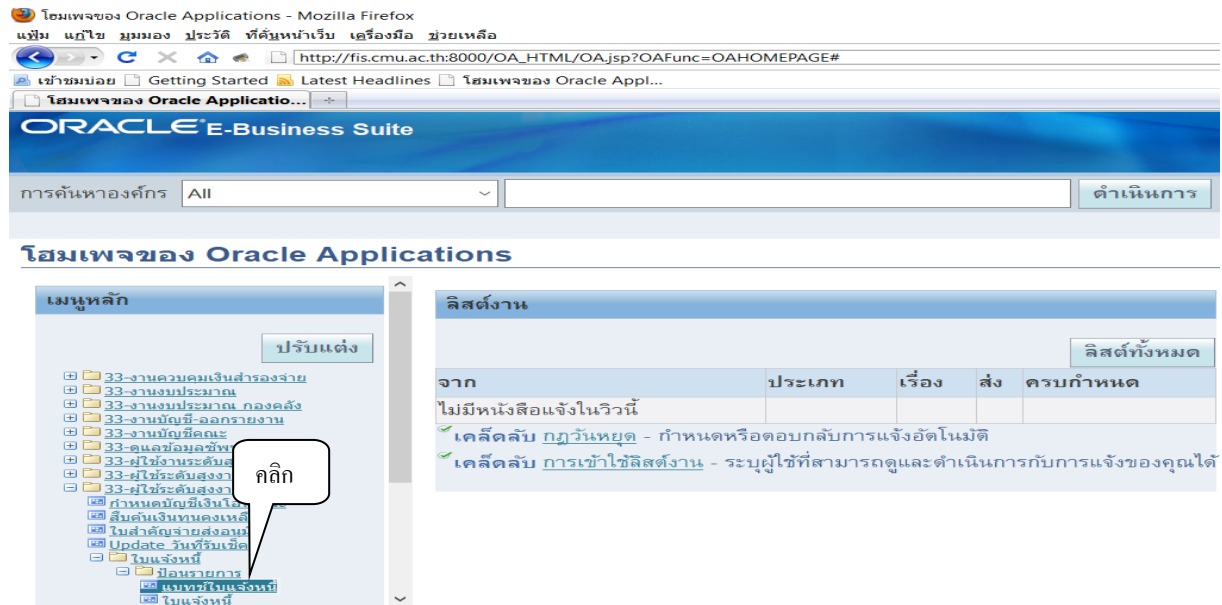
โฮมเพจของ Oracle Applications - Mozilla Firefox
แฟ้ม แก้ไข มุมมอง ประวัติ ที่คั่นหน้าเว็บ เครื่องมือ ช่วยเหลือ
http://fis.cmu.ac.th:8000/OA_HTML/OA.jsp?OAFunc=OAHOMEPAGE#
เข้าชมบ่อย Getting Started Latest Headlines โฮมเพจของ Oracle Appl...
โฮมเพจของ Oracle Applicatio...
ORACLE E-Business Suite
การค้นหาองค์กร All
ดำเนินการ
โฮมเพจของ Oracle Applications
เมนูหลัก
ปรับแต่ง
33-งานควบคุมเงินสำรองจ่าย
33-งานงบประมาณ
33-งานงบประมาณ กองคลัง
33-งานบัญชี-ออกรายงาน
33-งานบัญชีคณะ
33-ดูแลข้อมูลชีพ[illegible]
33-ผู้ใช้งานระดับ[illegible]
33-ผู้ใช้ระดับสูง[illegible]
33-ผู้ใช้ระดับสูง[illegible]
กำหนดบัญชีเงินโอ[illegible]
สืบค้นเงินทุนคงเหลื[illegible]
ใบสำคัญจ่ายส่งอนุ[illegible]
Update วันที่รับเช็ค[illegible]
ใบแจ้งหนี้
ป้อนรายการ
แนบรูปใบแจ้งหนี้
ใบแจ้งหนี้
คลิก
ลิสต์งาน
ลิสต์ทั้งหมด
| จาก | ประเภท | เรื่อง | ส่ง | ครบกำหนด |
|---|---|---|---|---|
| ไม่มีหนังสือแจ้งในวิวนี้ | | | | |
เคล็ดลับ กฎวันหยุด - กำหนดหรือตอบกลับการแจ้งอัตโนมัติ
เคล็ดลับ การเข้าใช้ลิสต์งาน - ระบุผู้ใช้ที่สามารถดูและดำเนินการกับการแจ้งของคุณได้